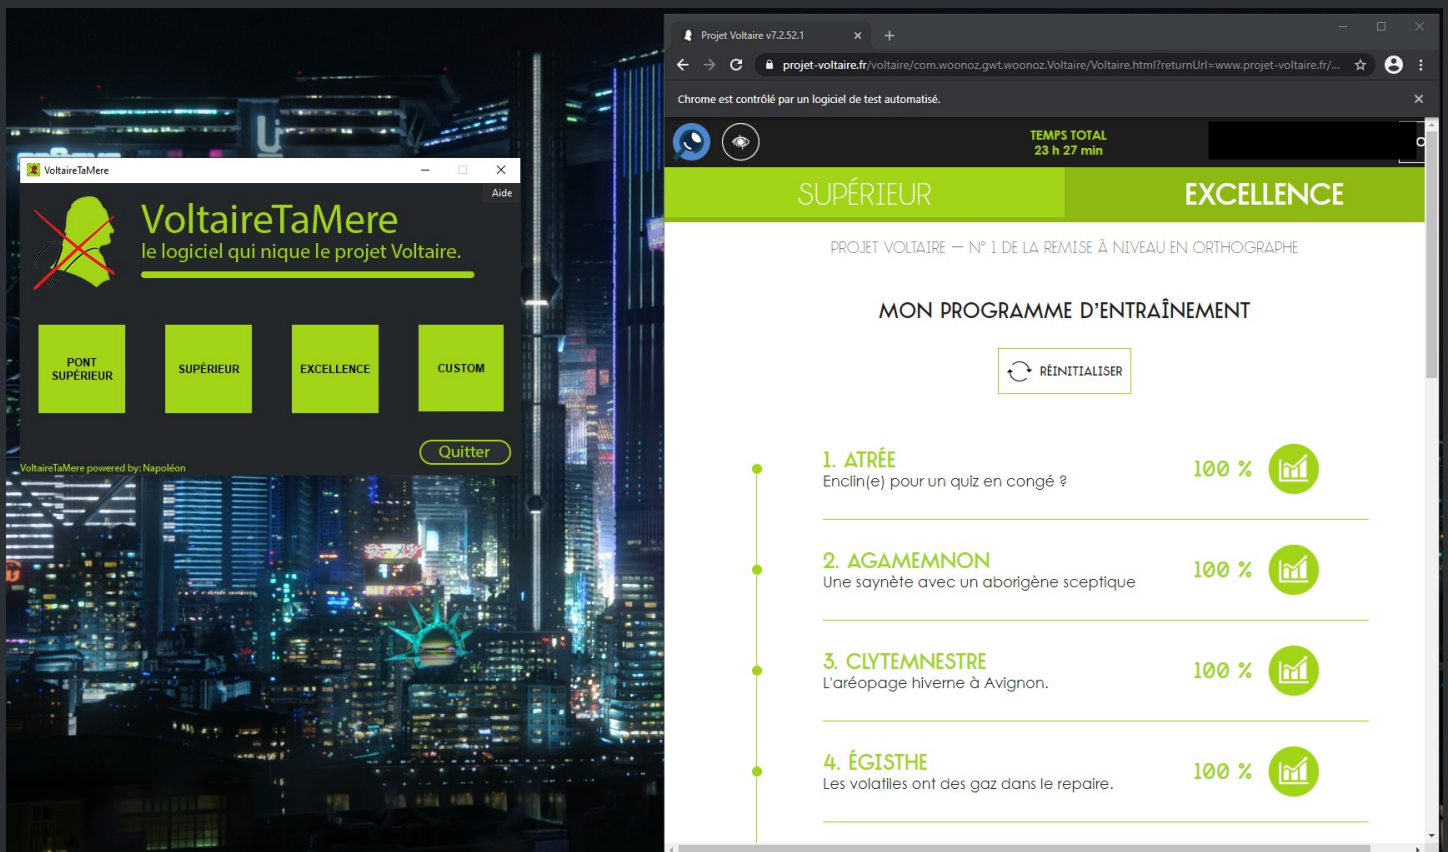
VoltaireTaMere

Aide

VoltaireTaMere
le logiciel qui nique le projet Voltaire.

PONT SUPÉRIEUR

SUPÉRIEUR

EXCELLENCE

CUSTOM

Quitter

VoltaireTaMere powered by: Napoléon

Projet Voltaire v7.2.52.1

projet-voltaire.fr/voltaire/com.woonoz.gwt.woonoz.Voltaire/Voltaire.html?returnUrl=www.projet-voltaire.fr/...

Chrome est contrôlé par un logiciel de test automatisé.

TEMPS TOTAL
23 h 27 min

SUPÉRIEUR

EXCELLENCE

PROJET VOLTAIRE — N° 1 DE LA REMISE À NIVEAU EN ORTHOGRAPHE

MON PROGRAMME D'ENTRAÎNEMENT

RÉINITIALISER

1. ATRÉE
Enclin(e) pour un quiz en congé ?
100 %

2. AGAMEMNON
Une saynète avec un aborigène sceptique
100 %

3. CLYTEMNESTRE
L'aréopage hiverne à Avignon.
100 %

4. ÉGISTHE
Les volatiles ont des gaz dans le repaire.
100 %